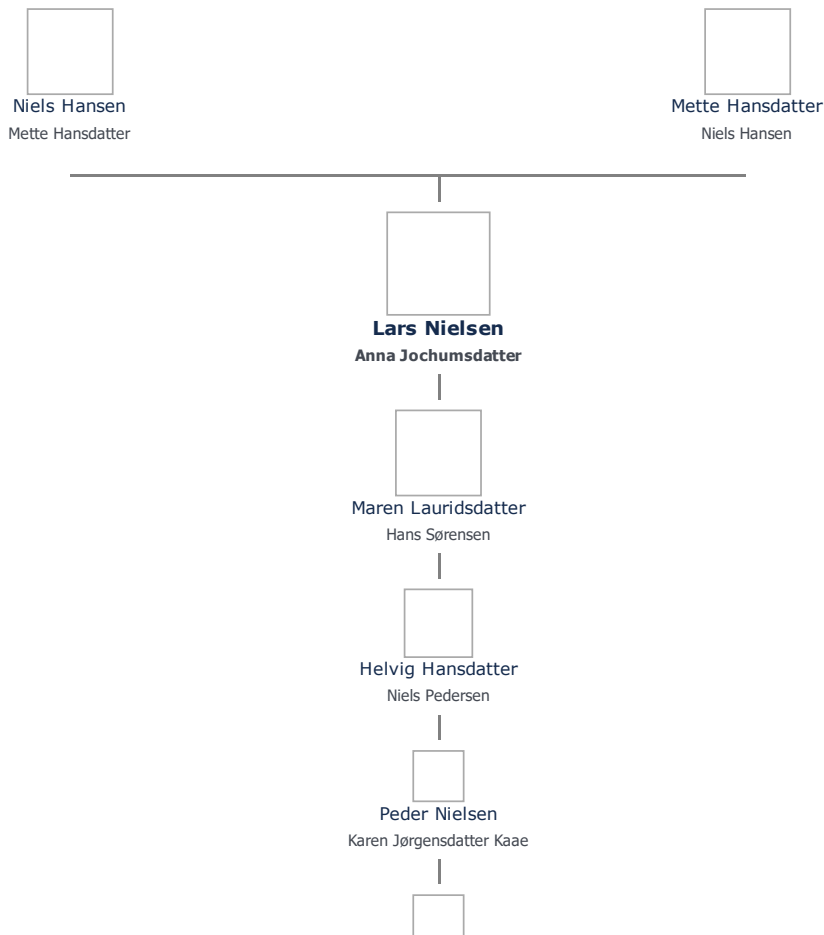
Niels Hansen
Mette Hansdatter

Mette Hansdatter
Niels Hansen

Lars Nielsen
Anna Jochumsdatter

Maren Lauridsdatter
Hans Sørensen

Helvig Hansdatter
Niels Pedersen

Peder Nielsen
Karen Jørgensdatter Kaae